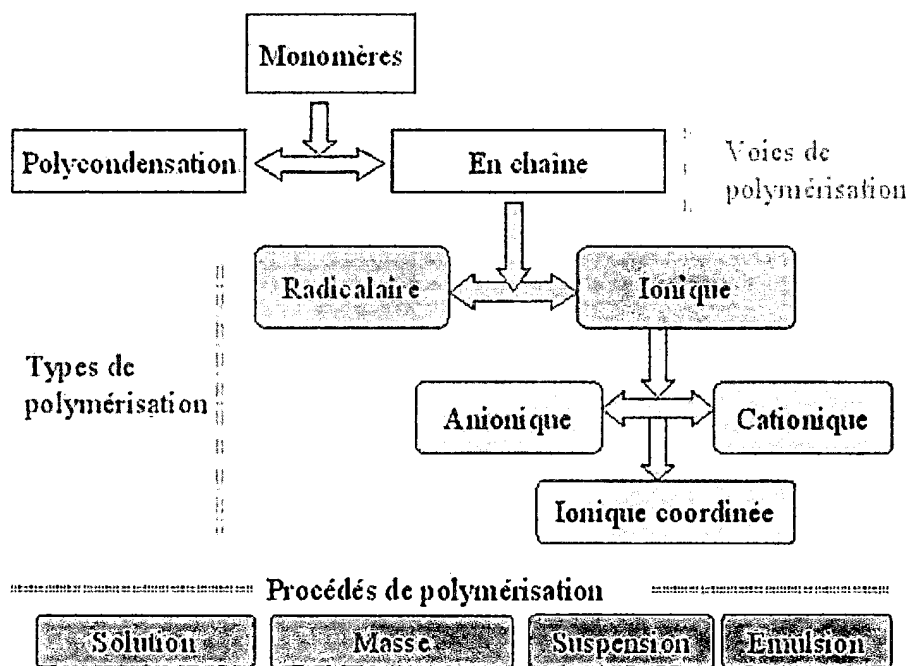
Monomères

Polycondensation

En chaine

Voies de polymérisation

Radicalaire

Ionique

Types de polymérisation

Anionique

Cationique

Ionique coordinée

Procédés de polymérisation

Solution

Masse

Suspension

Emulsion